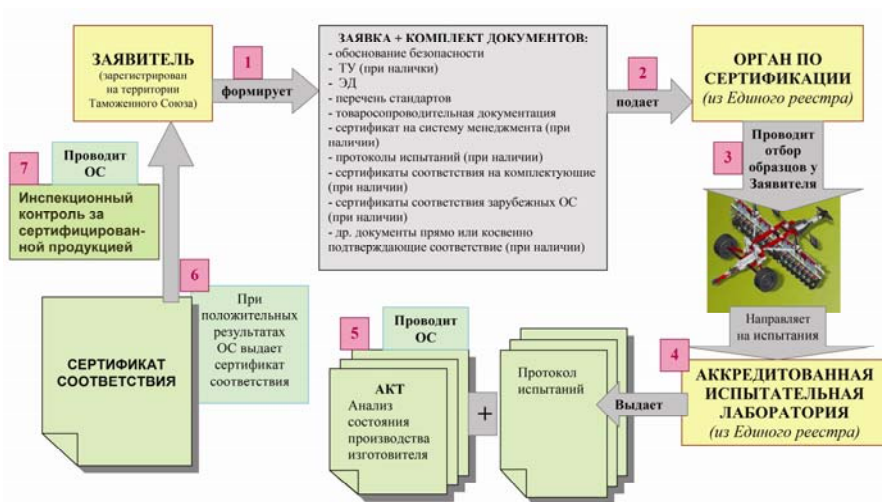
ЗАЯВИТЕЛЬ
(зарегистрирован на территории Таможенного Союза)

1
формирует

ЗАЯВКА + КОМПЛЕКТ ДОКУМЕНТОВ:
- обоснование безопасности
- ТУ (при налички)
- ЭД
- перечень стандартов
- товаросопроводительная документация
- сертификат на систему менеджмента (при наличии)
- протоколы испытаний (при наличии)
- сертификаты соответствия на комплектующие (при наличии)
- сертификаты соответствия зарубежных ОС (при наличии)
- др. документы прямо или косвенно подтверждающие соответствие (при наличии)

2
подает

ОРГАН ПО СЕРТИФИКАЦИИ
(из Единого реестра)

3
Проводит отбор образцов у Заявителя

Направляет на испытания

4
АККРЕДИТОВАННАЯ ИСПЫТАТЕЛЬНАЯ ЛАБОРАТОРИЯ
(из Единого реестра)

Выдает

Протокол испытаний

+

5
Проводит ОС

АКТ
Анализ состояния производства изготовителя

6
При положительных результатах ОС выдает сертификат соответствия

СЕРТИФИКАТ СООТВЕТСТВИЯ

7
Проводит ОС

Инспекционный контроль за сертифицированной продукцией